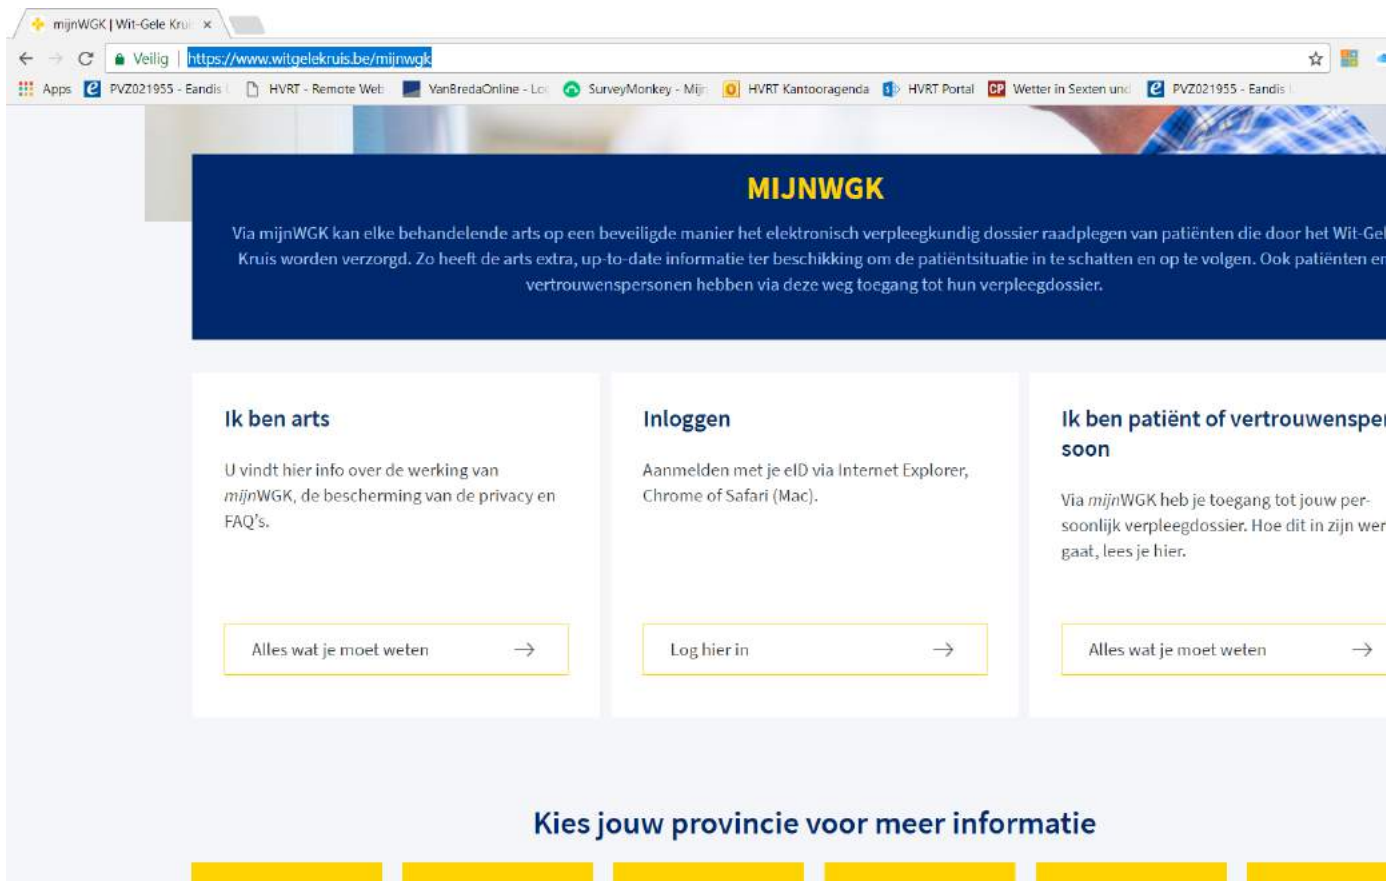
mijnWGK | Wit-Gele Krui ×

Veilig | https://www.witgelekruis.be/mijnwgk

Apps PVZ021955 - Eandis HVRT - Remote Web VanBredaOnline - Lo SurveyMonkey - Mij HVRT Kantooragenda HVRT Portal Wetter in Sexten und PVZ021955 - Eandis

MIJNWGK

Via mijnWGK kan elke behandelende arts op een beveiligde manier het elektronisch verpleegkundig dossier raadplegen van patiënten die door het Wit-Gel Kruis worden verzorgd. Zo heeft de arts extra, up-to-date informatie ter beschikking om de patiëntsituatie in te schatten en op te volgen. Ook patiënten en vertrouwenspersonen hebben via deze weg toegang tot hun verpleegdossier.

Ik ben arts

U vindt hier info over de werking van mijnWGK, de bescherming van de privacy en FAQ's.

Alles wat je moet weten

Inloggen

Aanmelden met je eID via Internet Explorer, Chrome of Safari (Mac).

Log hier in

Ik ben patiënt of vertrouwensper soon

Via mijnWGK heb je toegang tot jouw persoonlijk verpleegdossier. Hoe dit in zijn wer gaat, lees je hier.

Alles wat je moet weten

Kies jouw provincie voor meer informatie